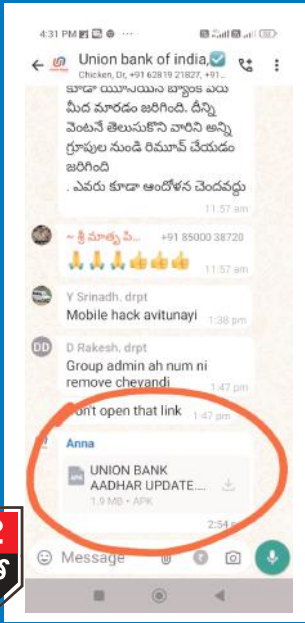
4:31 PM

Union bank of india,
Chicken, Dr, +91 62819 21827, +91

కూడా యూనియన్ బ్యాంక్ పేరు మీద మారడం జరిగింది. దీన్ని వెంటనే తెలుసుకొని వారిని అన్ని గ్రూపుల నుండి రిమూవ్ చేయడం జరిగింది
. ఎవరు కూడా ఆందోళన చెందవద్దు
11:57 am

~ శ్రీ మాత్ర పి... +91 85000 38720
🙏🙏🙏👍👍👍
11:57 am

Y Srinadh. drpt
Mobile hack avitunayi
1:38 pm

D Rakesh. drpt
Group admin ah num ni remove cheyandi
1:47 pm

Don't open that link
1:47 pm

Anna
APK
UNION BANK AADHAR UPDATE....
1.9 MB • APK
2:54

Message